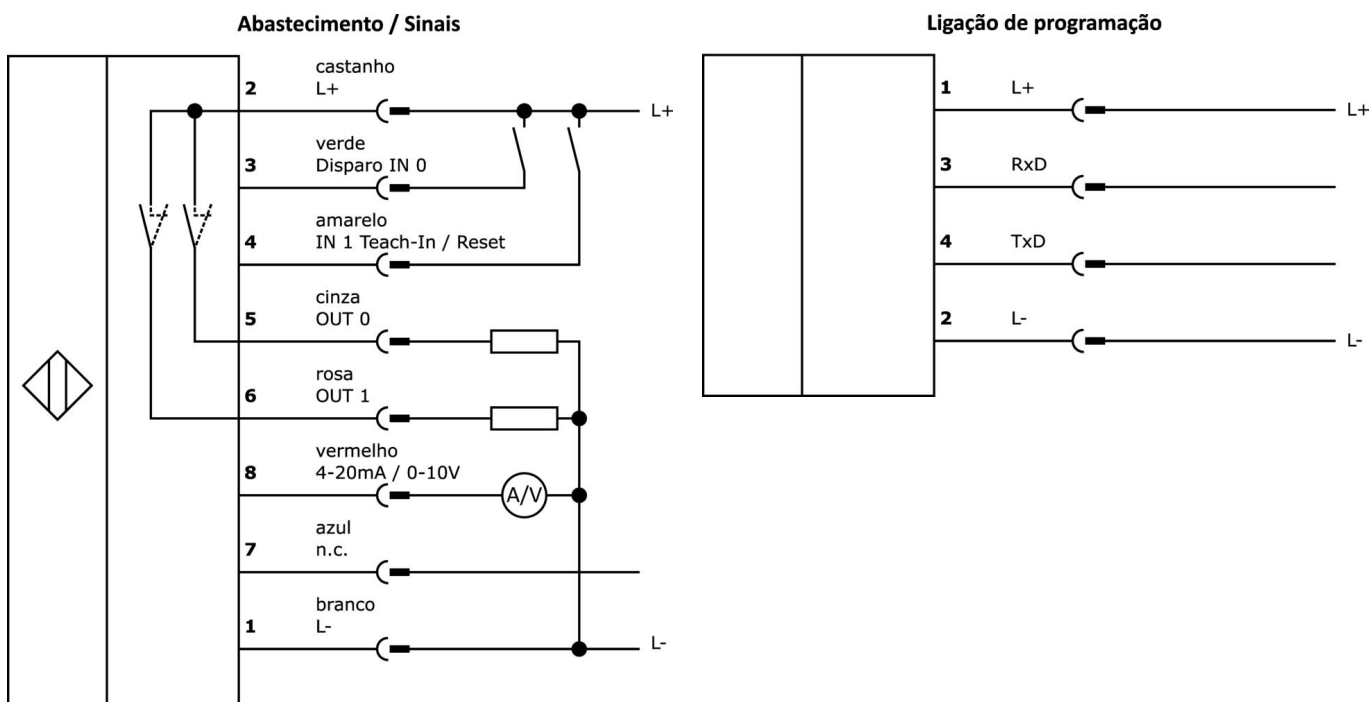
Abastecimento / Sinais

2 castanho L+

L+

3 verde Disparo IN 0

4 amarelo IN 1 Teach-In / Reset

5 cinza OUT 0

6 rosa OUT 1

8 vermelho 4-20mA / 0-10V

A/V

7 azul n.c.

1 branco L-

L-

Ligação de programação

1 L+

L+

3 RxD

4 TxD

2 L-

L-